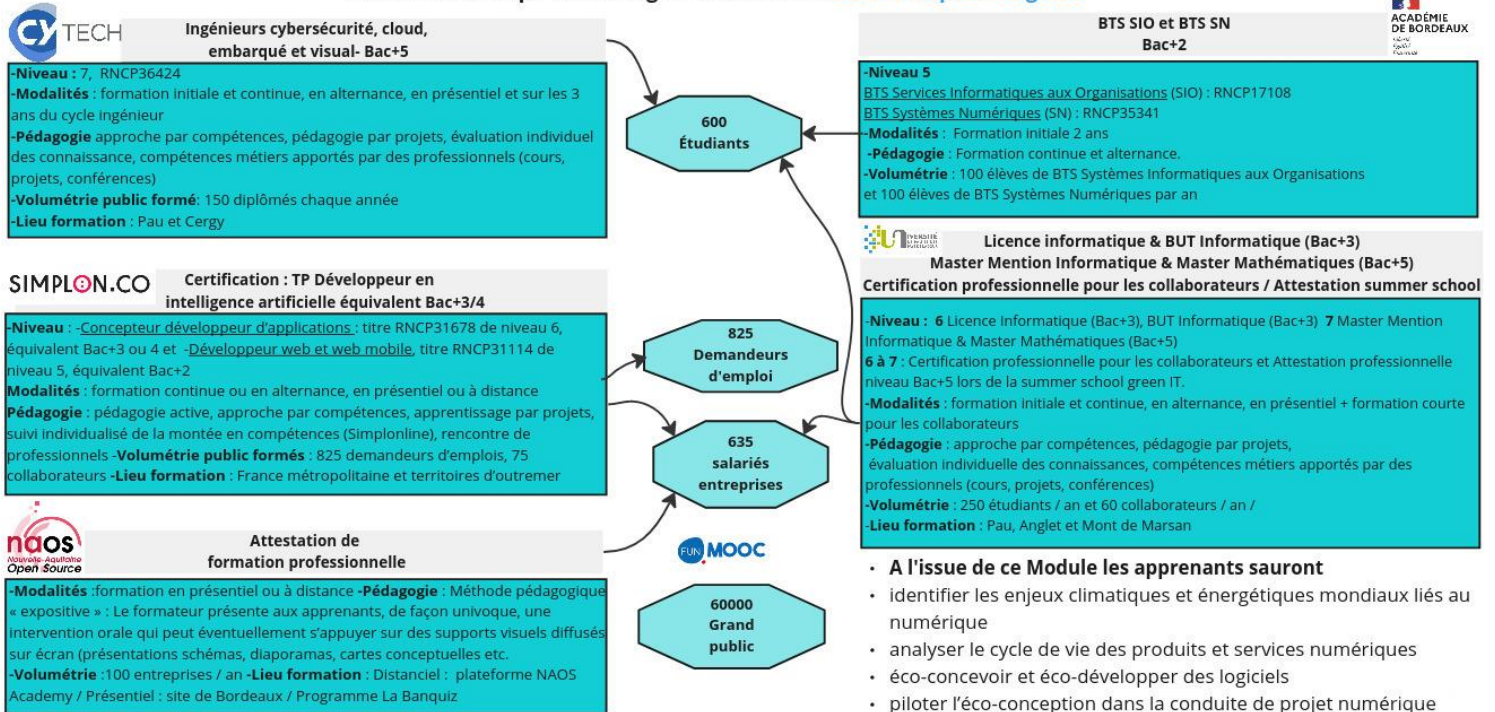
CY TECH

Ingénieurs cybersécurité, cloud, embarqué et visual- Bac+5

-Niveau : 7, RNCP36424
-Modalités : formation initiale et continue, en alternance, en présentiel et sur les 3 ans du cycle ingénieur
-Pédagogie approche par compétences, pédagogie par projets, évaluation individuel des connaissance, compétences métiers apportés par des professionnels (cours, projets, conférences)
-Volumétrie public formé: 150 diplômés chaque année
-Lieu formation : Pau et Cergy

600 Étudiants

BTS SIO et BTS SN
Bac+2

ACADÉMIE DE BORDEAUX

-Niveau 5
BTS Services Informatiques aux Organisations (SIO) : RNCP17108
BTS Systèmes Numériques (SN) : RNCP35341
-Modalités : Formation initiale 2 ans
-Pédagogie : Formation continue et alternance.
-Volumétrie : 100 élèves de BTS Systèmes Informatiques aux Organisations et 100 élèves de BTS Systèmes Numériques par an

SIMPLON.CO

Certification : TP Développeur en intelligence artificielle équivalent Bac+3/4

-Niveau : -Concepteur développeur d'applications : titre RNCP31678 de niveau 6, équivalent Bac+3 ou 4 et -Développeur web et web mobile, titre RNCP31114 de niveau 5, équivalent Bac+2
Modalités : formation continue ou en alternance, en présentiel ou à distance
Pédagogie : pédagogie active, approche par compétences, apprentissage par projets, suivi individualisé de la montée en compétences (Simplonline), rencontre de professionnels -Volumétrie public formés : 825 demandeurs d'emplois, 75 collaborateurs -Lieu formation : France métropolitaine et territoires d'outremer

825 Demandeurs d'emploi

635 salariés entreprises

Licence informatique & BUT Informatique (Bac+3)
Master Mention Informatique & Master Mathématiques (Bac+5)
Certification professionnelle pour les collaborateurs / Attestation summer school

-Niveau : 6 Licence Informatique (Bac+3), BUT Informatique (Bac+3) 7 Master Mention Informatique & Master Mathématiques (Bac+5)
6 à 7 : Certification professionnelle pour les collaborateurs et Attestation professionnelle niveau Bac+5 lors de la summer school green IT.
-Modalités : formation initiale et continue, en alternance, en présentiel + formation courte pour les collaborateurs
-Pédagogie : approche par compétences, pédagogie par projets, évaluation individuelle des connaissances, compétences métiers apportés par des professionnels (cours, projets, conférences)
-Volumétrie : 250 étudiants / an et 60 collaborateurs / an /
-Lieu formation : Pau, Anglet et Mont de Marsan

naos
Nouvelle-Aquitaine Open Source

Attestation de formation professionnelle

-Modalités :formation en présentiel ou à distance -Pédagogie : Méthode pédagogique « expositive » : Le formateur présente aux apprenants, de façon univoque, une intervention orale qui peut éventuellement s'appuyer sur des supports visuels diffusés sur écran (présentations schémas, diaporamas, cartes conceptuelles etc.
-Volumétrie :100 entreprises / an -Lieu formation : Distanciel : plateforme NAOS Academy / Présentiel : site de Bordeaux / Programme La Banquiz

FUN MOOC

60000 Grand public

• A l'issue de ce Module les apprenants sauront
• identifier les enjeux climatiques et énergétiques mondiaux liés au numérique
• analyser le cycle de vie des produits et services numériques
• éco-concevoir et éco-développer des logiciels
• piloter l'éco-conception dans la conduite de projet numérique